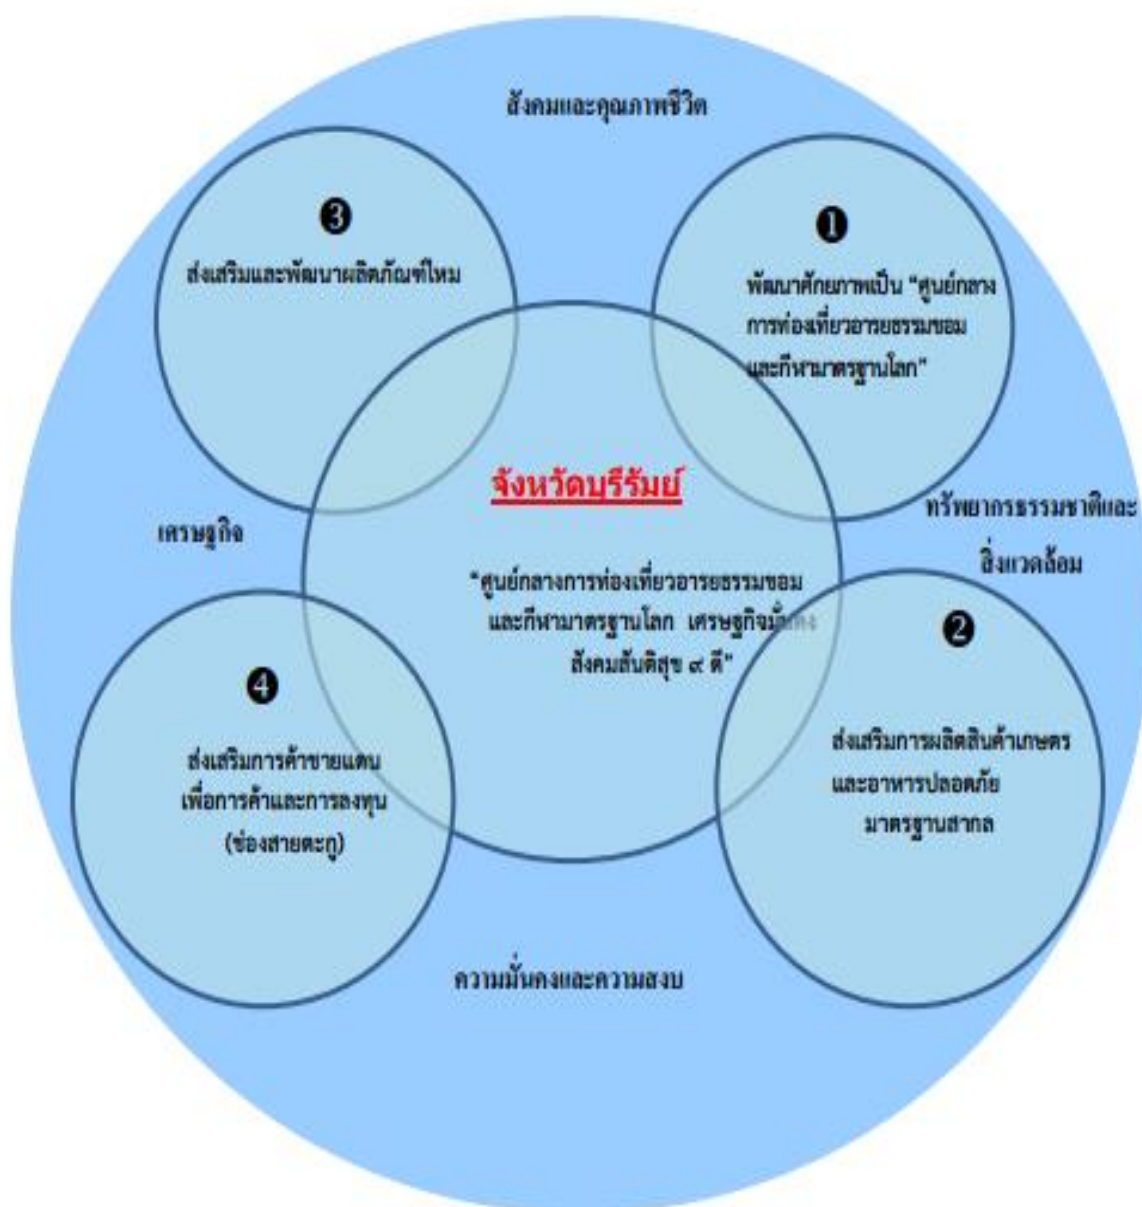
สังคมและคุณภาพชีวิต

❸

ส่งเสริมและพัฒนาผลิตภัณฑ์ใหม่

❶

พัฒนาศักยภาพเป็น "ศูนย์กลางการท่องเที่ยวอารยธรรมขอมและกีฬามาตรฐานโลก"

จังหวัดบุรีรัมย์

"ศูนย์กลางการท่องเที่ยวอารยธรรมขอมและกีฬามาตรฐานโลก เศรษฐกิจมั่งคั่ง สังคมสันติสุข ๙ ดี"

เศรษฐกิจ

ทรัพยากรธรรมชาติและสิ่งแวดล้อม

❷

ส่งเสริมการผลิตสินค้าเกษตรและอาหารปลอดภัยมาตรฐานสากล

❹

ส่งเสริมการค้าชายแดนเพื่อการค้าและการลงทุน (ช่องสายตะกู)

ความมั่นคงและความสงบ